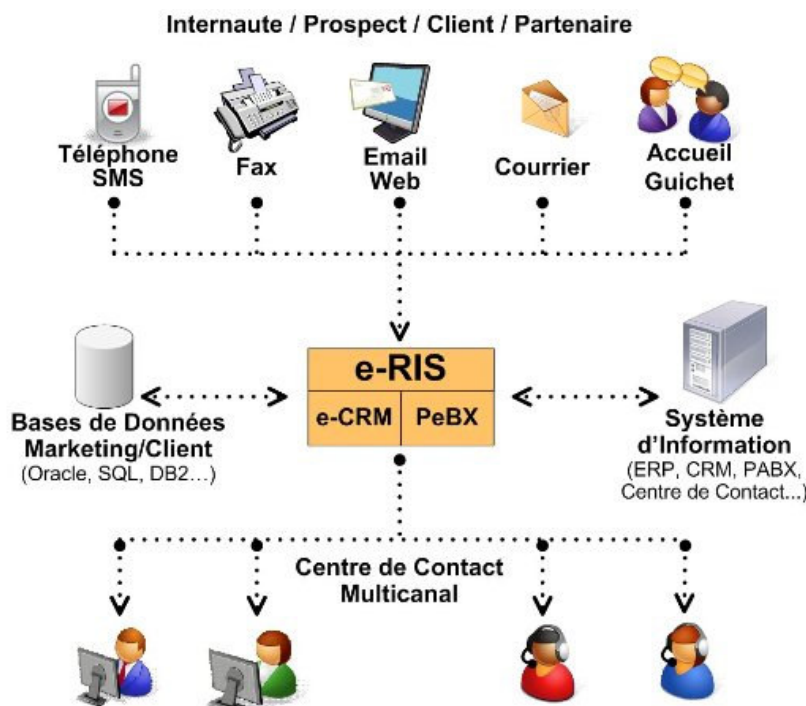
Internaute / Prospect / Client / Partenaire

Téléphone SMS

Fax

Email Web

Courrier

Accueil Guichet

Bases de Données Marketing/Client
(Oracle, SQL, DB2…)

e-RIS

e-CRM

PeBX

Système d'Information
(ERP, CRM, PABX, Centre de Contact...)

Centre de Contact Multicanal